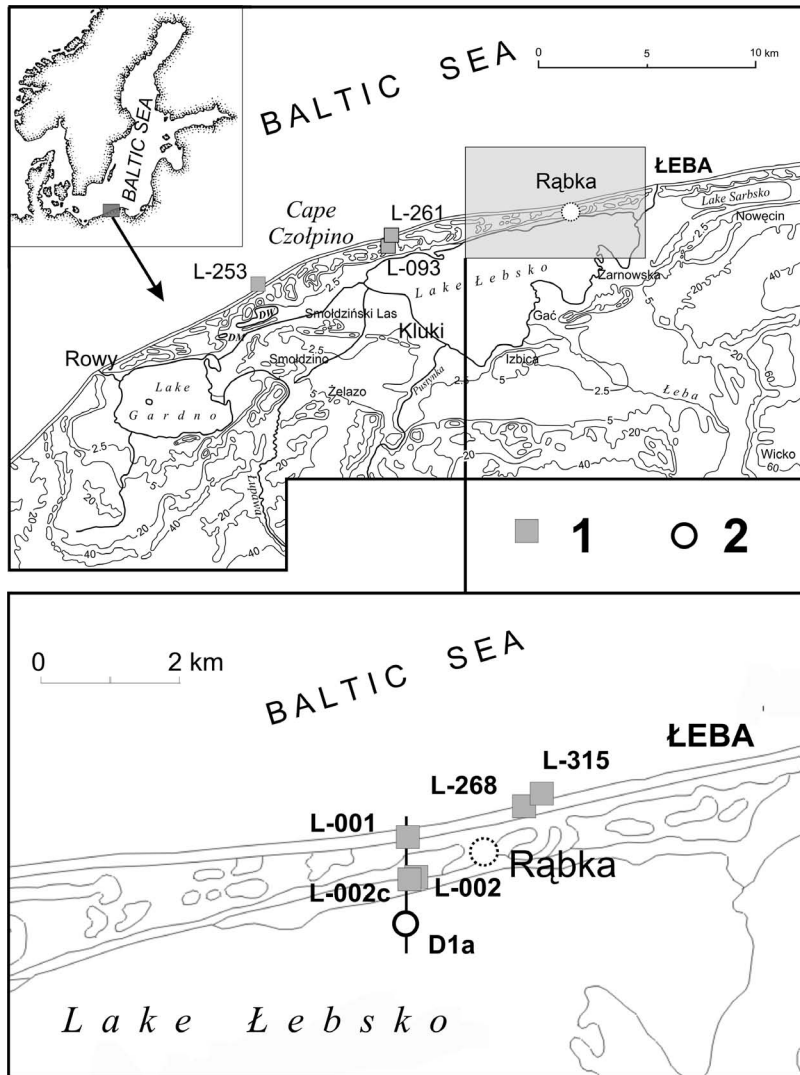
BALTIC SEA

BALTIC SEA

0 5 10 km

ŁEBA

Rąbka

Lake Sarbsko

Nowęcin

Cape Czołpino

L-261

L-093

L-253

Lake Łebsko

Żarnowska

Smołdziński Las

Kluki

Gać

Rowy

DW

DM

Smołdzino

Izbica

2.5

5

Lake Gardno

Żelazo

Pustynka

2.5

Łeba

5

20

40

Wicko

60

Łupawa

20

40

1

2

BALTIC SEA

0 2 km

ŁEBA

L-315

L-268

L-001

Rąbka

L-002c

L-002

D1a

Lake Łebsko